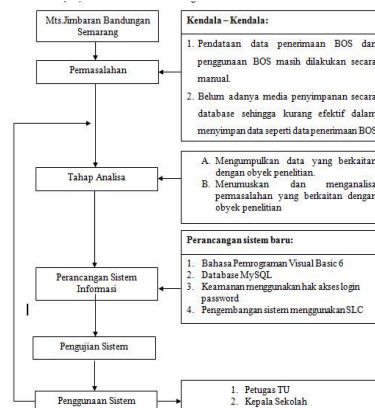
Mts.Jimbaran Bandungan Semarang

Permasalahan

Tahap Analisa

Perancangan Sistem Informasi

Pengujian Sistem

Penggunaan Sistem

Kendala – Kendala:

1. Pendataan data penerimaan BOS dan penggunaan BOS masih dilakukan secara manual.
2. Belum adanya media penyimpanan secara database sehingga kurang efektif dalam menyimpan data seperti data penerimaan BOS

A. Mengumpulkan data yang berkaitan dengan obyek penelitian.
B. Merumuskan dan menganalisa permasalahan yang berkaitan dengan obyek penelitian

Perancangan sistem baru:

1. Bahasa Pemrograman Visual Basic 6
2. Database MySQL
3. Keamanan menggunakan hak akses login password
4. Pengembangan sistem menggunakan SLC

1. Petugas TU
2. Kepala Sekolah